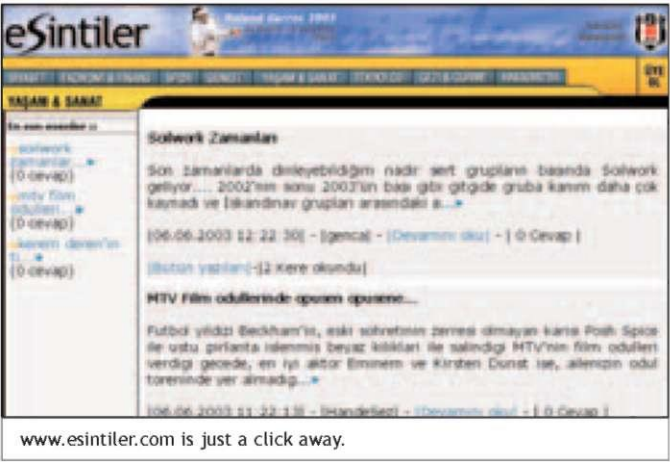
eSintiler

Roland Garros 2003

YAŞAM & SANAT

En son esintiler »

soilwork zamanlar... (0 cevap)

mtv film odulleri (0 cevap)

kerem deren'in ti... (0 cevap)

Soilwork Zamanları

Son zamanlarda dinleyebildiğim nadir sert grupların başında Soilwork geliyor.... 2002'nin sonu 2003'ün başı gibi gitgide gruba kanım daha çok kaynadı ve İskandinav grupları arasındaki a...»

[06.06.2003 12:22:30] - [genca] - [Devamını oku] - [ 0 Cevap ]

[Bütün yazıları] - [2 Kere okundu]

MTV Film odullerinde opusen opusene...

Futbol yıldızı Beckham'ın, eski şöhretinin zerresi olmayan karısı Posh Spice ile üstü pırlanta işlenmiş beyaz kıbkları ile salındığı MTV'nin film ödülleri verdiği gecede, en iyi aktör Eminem ve Kirsten Dunst ise, ailenizin ödül töreninde yer almadı...»

[06.06.2003 11:22:13] - [HandeSez] - [Devamını oku] - [ 0 Cevap ]

www.esintiler.com is just a click away.